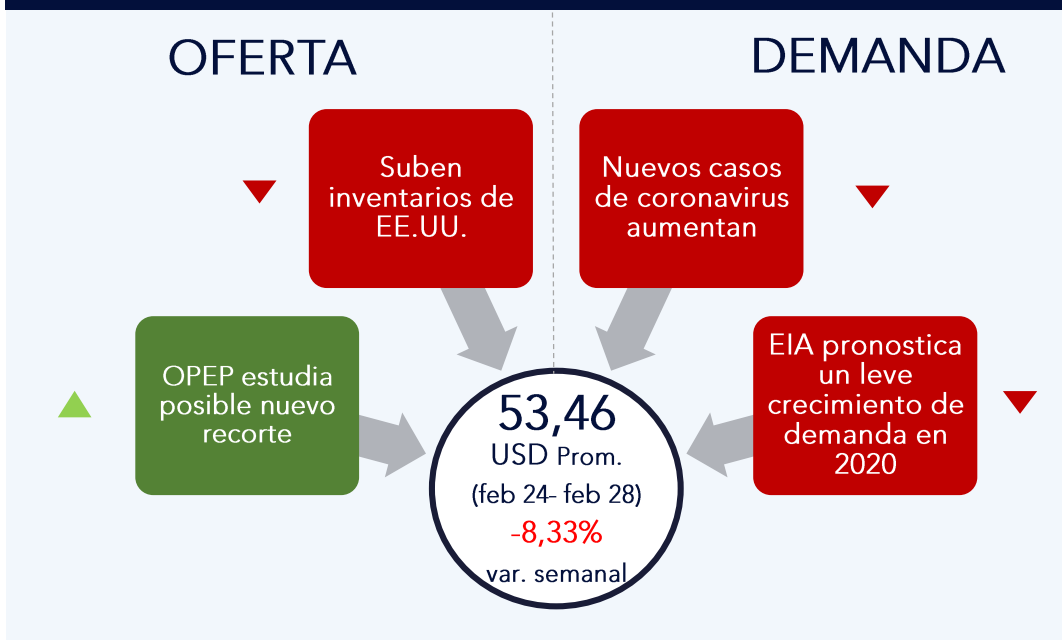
OFERTA

DEMANDA

Suben inventarios de EE.UU.

Nuevos casos de coronavirus aumentan

OPEP estudia posible nuevo recorte

EIA pronostica un leve crecimiento de demanda en 2020

53,46
USD Prom.
(feb 24- feb 28)
-8,33%
var. semanal